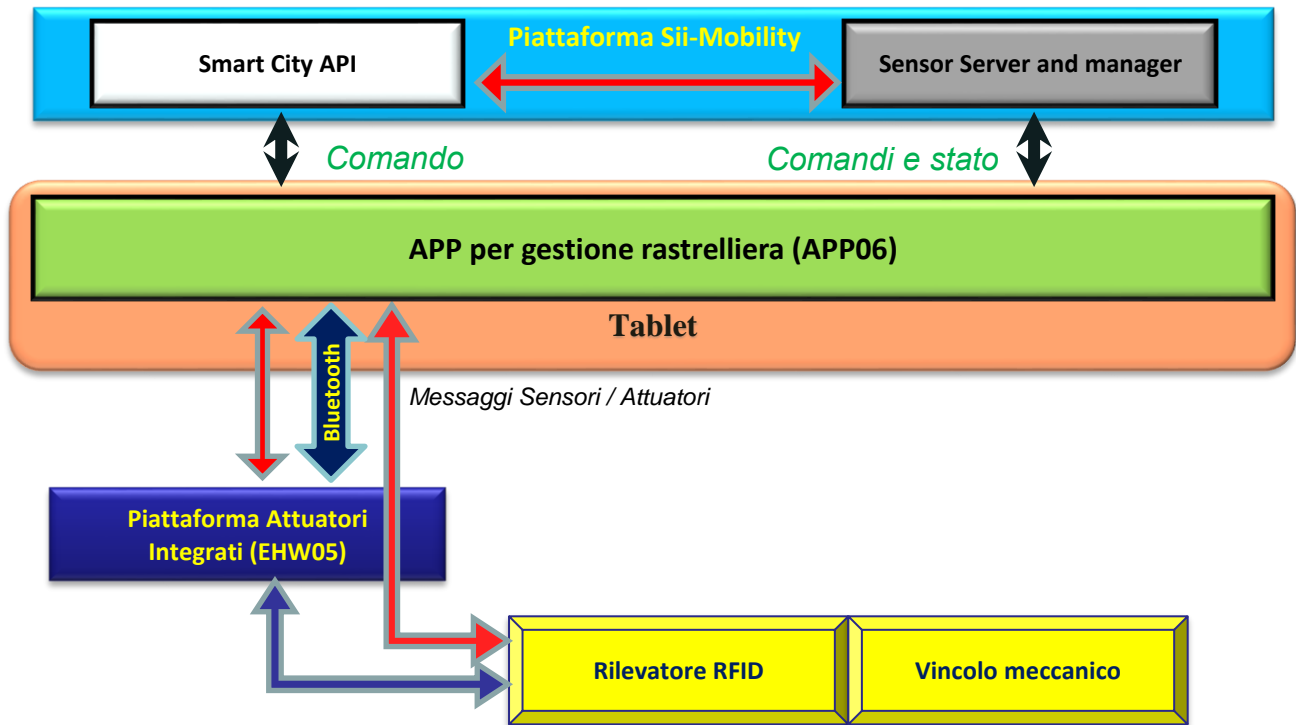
Smart City API

Piattaforma Sii-Mobility

Sensor Server and manager

Comando

Comandi e stato

APP per gestione rastrelliera (APP06)

Tablet

Bluetooth

Messaggi Sensori / Attuatori

Piattaforma Attuatori Integrati (EHW05)

Rilevatore RFID

Vincolo meccanico